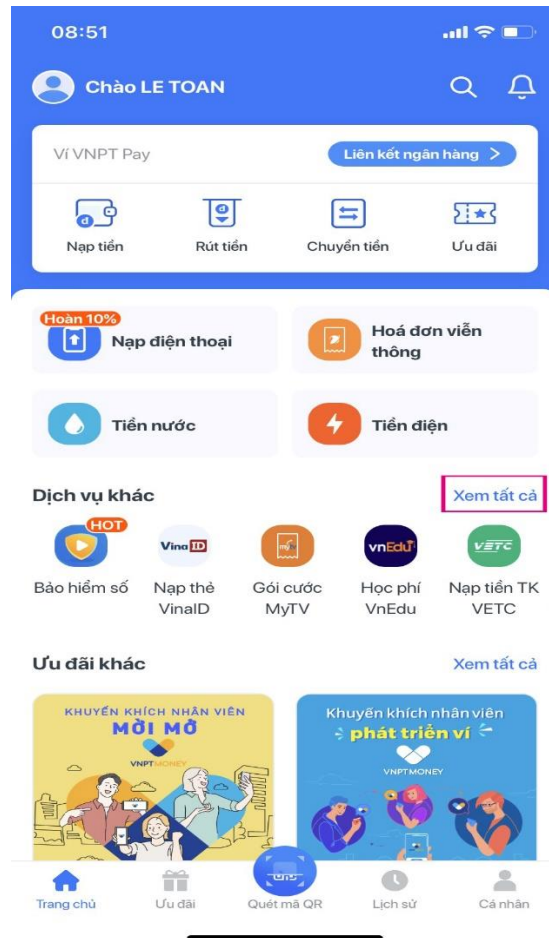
08:51

Chào LE TOAN

Ví VNPT Pay

Liên kết ngân hàng >

Nạp tiền

Rút tiền

Chuyển tiền

Ưu đãi

Hoàn 10%

Nạp điện thoại

Hoá đơn viễn thông

Tiền nước

Tiền điện

Dịch vụ khác

Xem tất cả

HOT

Bảo hiểm số

VinaID

Nạp thẻ VinaID

Gói cước MyTV

vnEdu

Học phí VnEdu

VETC

Nạp tiền TK VETC

Ưu đãi khác

Xem tất cả

KHUYẾN KHÍCH NHÂN VIÊN MỜI MỞ

VNPT MONEY

Khuyến khích nhân viên phát triển ví

VNPT MONEY

Trang chủ

Ưu đãi

Quét mã QR

Lịch sử

Cá nhân